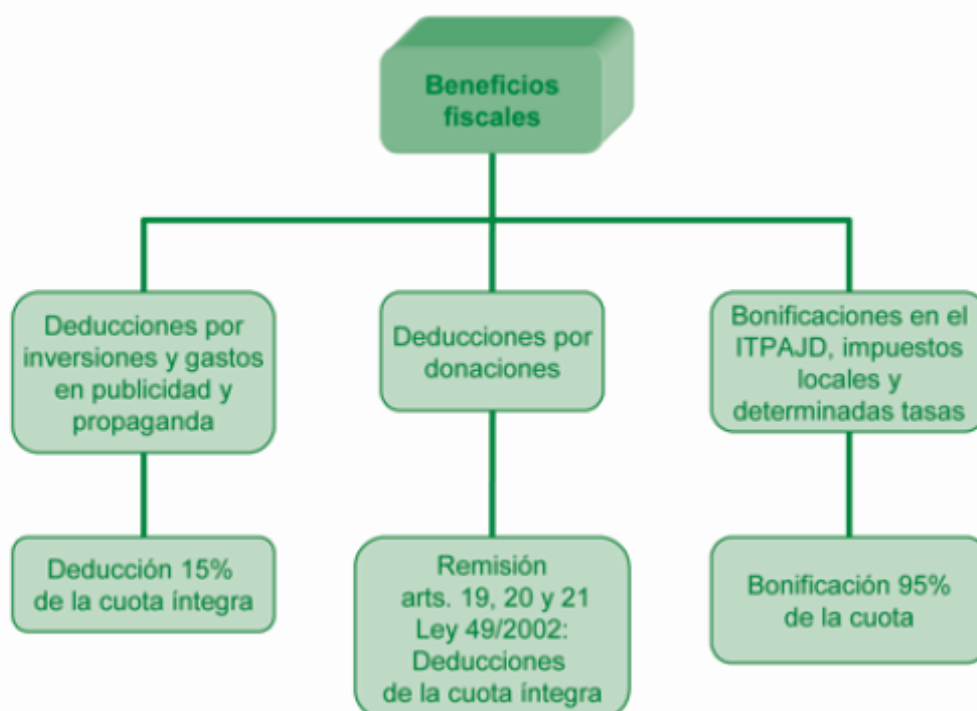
Beneficios fiscales

Deducciones por inversiones y gastos en publicidad y propaganda

Deducciones por donaciones

Bonificaciones en el ITPAJD, impuestos locales y determinadas tasas

Deducción 15% de la cuota íntegra

Remisión arts. 19, 20 y 21 Ley 49/2002: Deducciones de la cuota íntegra

Bonificación 95% de la cuota